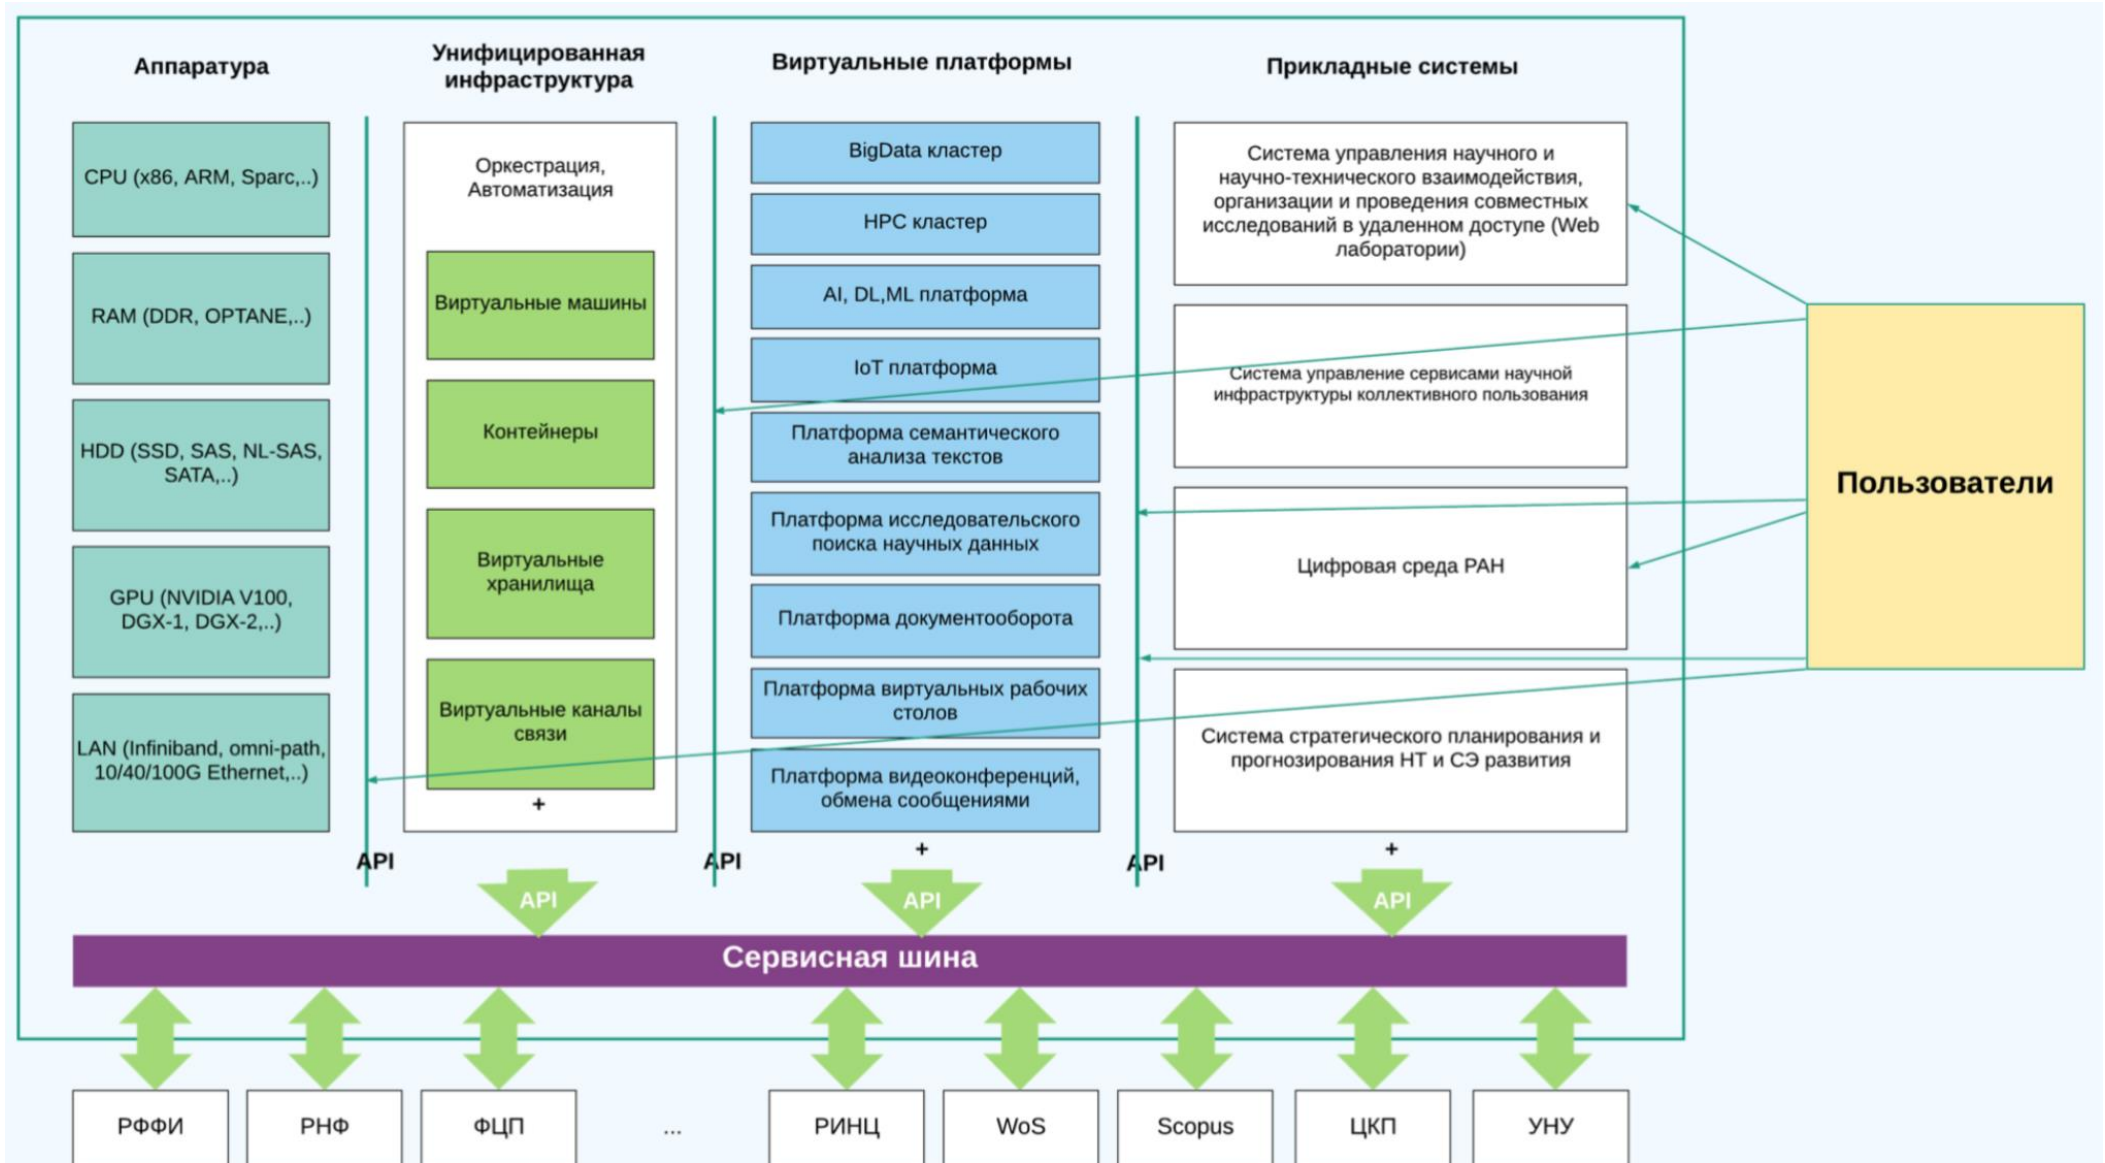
Аппаратура

CPU (x86, ARM, Sparc,..)

RAM (DDR, OPTANE,..)

HDD (SSD, SAS, NL-SAS, SATA,..)

GPU (NVIDIA V100, DGX-1, DGX-2,..)

LAN (Infiniband, omni-path, 10/40/100G Ethernet,..)

API

Унифицированная инфраструктура

Оркестрация, Автоматизация

Виртуальные машины

Контейнеры

Виртуальные хранилища

Виртуальные каналы связи

+

API

API

Виртуальные платформы

BigData кластер

HPC кластер

AI, DL,ML платформа

IoT платформа

Платформа семантического анализа текстов

Платформа исследовательского поиска научных данных

Платформа документооборота

Платформа виртуальных рабочих столов

Платформа видеоконференций, обмена сообщениями

+

API

API

Прикладные системы

Система управления научного и научно-технического взаимодействия, организации и проведения совместных исследований в удаленном доступе (Web лаборатории)

Система управление сервисами научной инфраструктуры коллективного пользования

Цифровая среда РАН

Система стратегического планирования и прогнозирования НТ и СЭ развития

+

API

Пользователи

Сервисная шина

| РФФИ | РНФ | ФЦП | ... | РИНЦ | WoS | Scopus | ЦКП | УНУ |